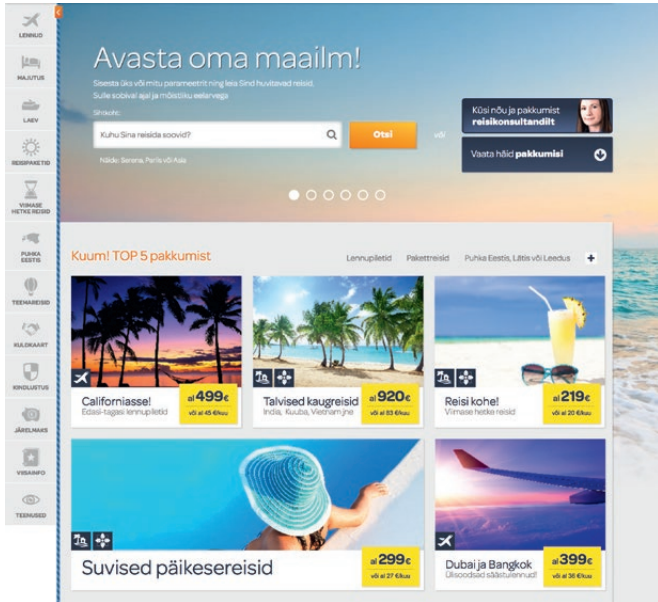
LENNUD

MAJUTUS

LAEV

REISIPAKETID

VIIMASE HETKE REISID

PUHKA EESTIS

TEEMAREISID

KULDKAART

KINDLUSTUS

JÄRELMAKS

VIISAINFO

TEENUSED

Avasta oma maailm!

Sisesta üks või mitu parameetrit ning leia Sind huvitavad reisid. Sulle sobival ajal ja mõistliku eelarvega

Sihtkoht:

Kuhu Sina reisida soovid?

Otsi

või

Näide: Sorrena, Pariis või Aasia

Küsi nõu ja pakkumist reisikonsultandilt

Vaata häid pakkumisi

Kuum! TOP 5 pakkumist

Lennupiletid Pakettreisid Puhka Eestis, Lätis või Leedus +

Californiasse!
Edasi-tagasi lennupiletid
al 499€
või al 45 €/kuu

Talvised kaugreisid
India, Kuuba, Vietnam jne
al 920€
või al 83 €/kuu

Reisi kohe!
Viimase hetke reisid
al 219€
või al 20 €/kuu

Suvised päikesereisid
al 299€
või al 27 €/kuu

Dubai ja Bangkok
Ülisoodsad säästurlennud!
al 399€
või al 36 €/kuu